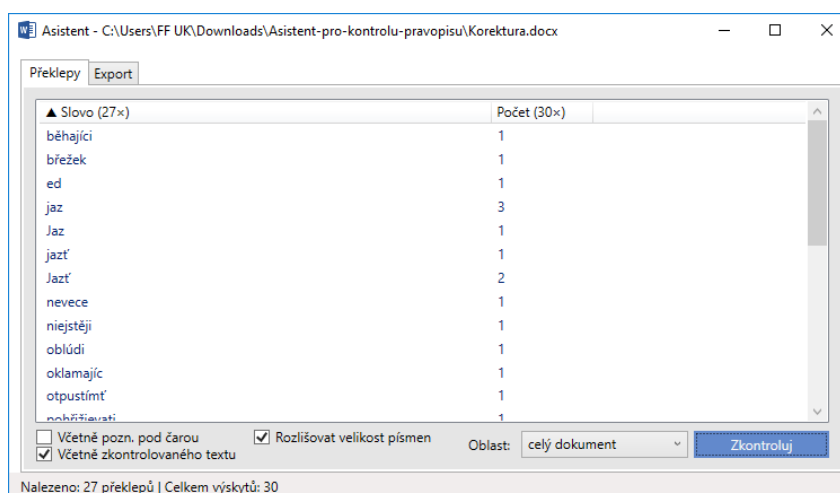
Asistent - C:\Users\FF UK\Downloads\Asistent-pro-kontrolu-pravopisu\Korektura.docx

Překlepy | Export

| ▲ Slovo (27×) | Počet (30×) |
|---|---|
| běhajíci | 1 |
| břežek | 1 |
| ed | 1 |
| jaz | 3 |
| Jaz | 1 |
| jazť | 1 |
| Jazť | 2 |
| nevece | 1 |
| niejstěji | 1 |
| oblúdi | 1 |
| oklamajíc | 1 |
| otpustímť | 1 |
| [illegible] | 1 |

Včetně pozn. pod čarou
Včetně zkontrolovaného textu
Rozlišovat velikost písmen
Oblast: celý dokument
Zkontroluj

Nalezeno: 27 překlepů | Celkem výskytů: 30